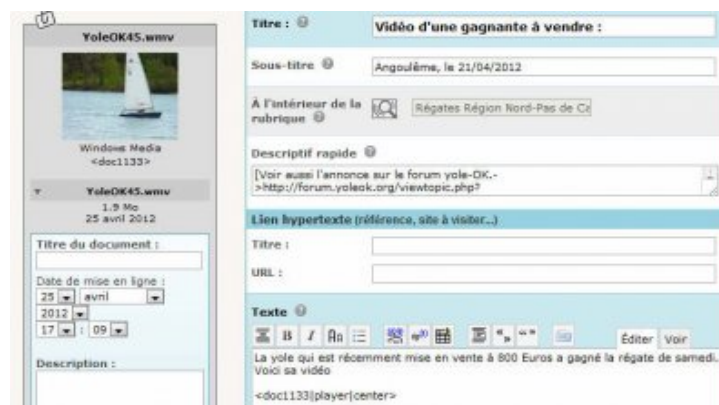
YoleOK45.wmv

Windows Media
<doc1133>

YoleOK45.wmv
1.9 Mo
25 avril 2012

Titre du document :

Date de mise en ligne :
25 avril
2012
17 : 09

Description :

Titre :
Vidéo d'une gagnante à vendre :

Sous-titre
Angoulême, le 21/04/2012

À l'intérieur de la rubrique
Régates Région Nord-Pas de Ca

Descriptif rapide
[Voir aussi l'annonce sur le forum yole-OK.->http://forum.yoleok.org/viewtopic.php?

Lien hypertexte (référence, site à visiter...)

Titre :

URL :

Texte

Éditer Voir

La yole qui est récemment mise en vente à 800 Euros a gagné la régate de samedi.
Voici sa vidéo

<doc1133|player|center>